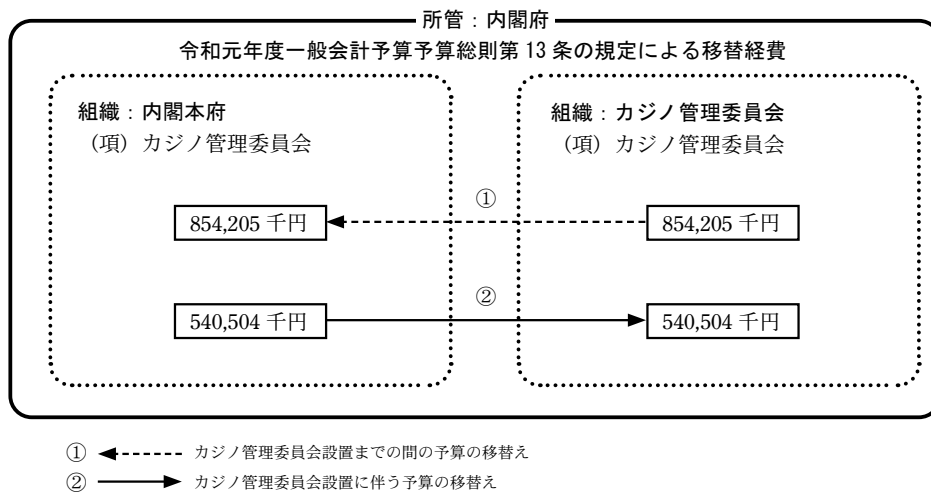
所管：内閣府

令和元年度一般会計予算予算総則第 13 条の規定による移替経費

組織：内閣本府
（項）カジノ管理委員会

854,205 千円

540,504 千円

①

②

組織：カジノ管理委員会
（項）カジノ管理委員会

854,205 千円

540,504 千円

① カジノ管理委員会設置までの間の予算の移替え

② カジノ管理委員会設置に伴う予算の移替え